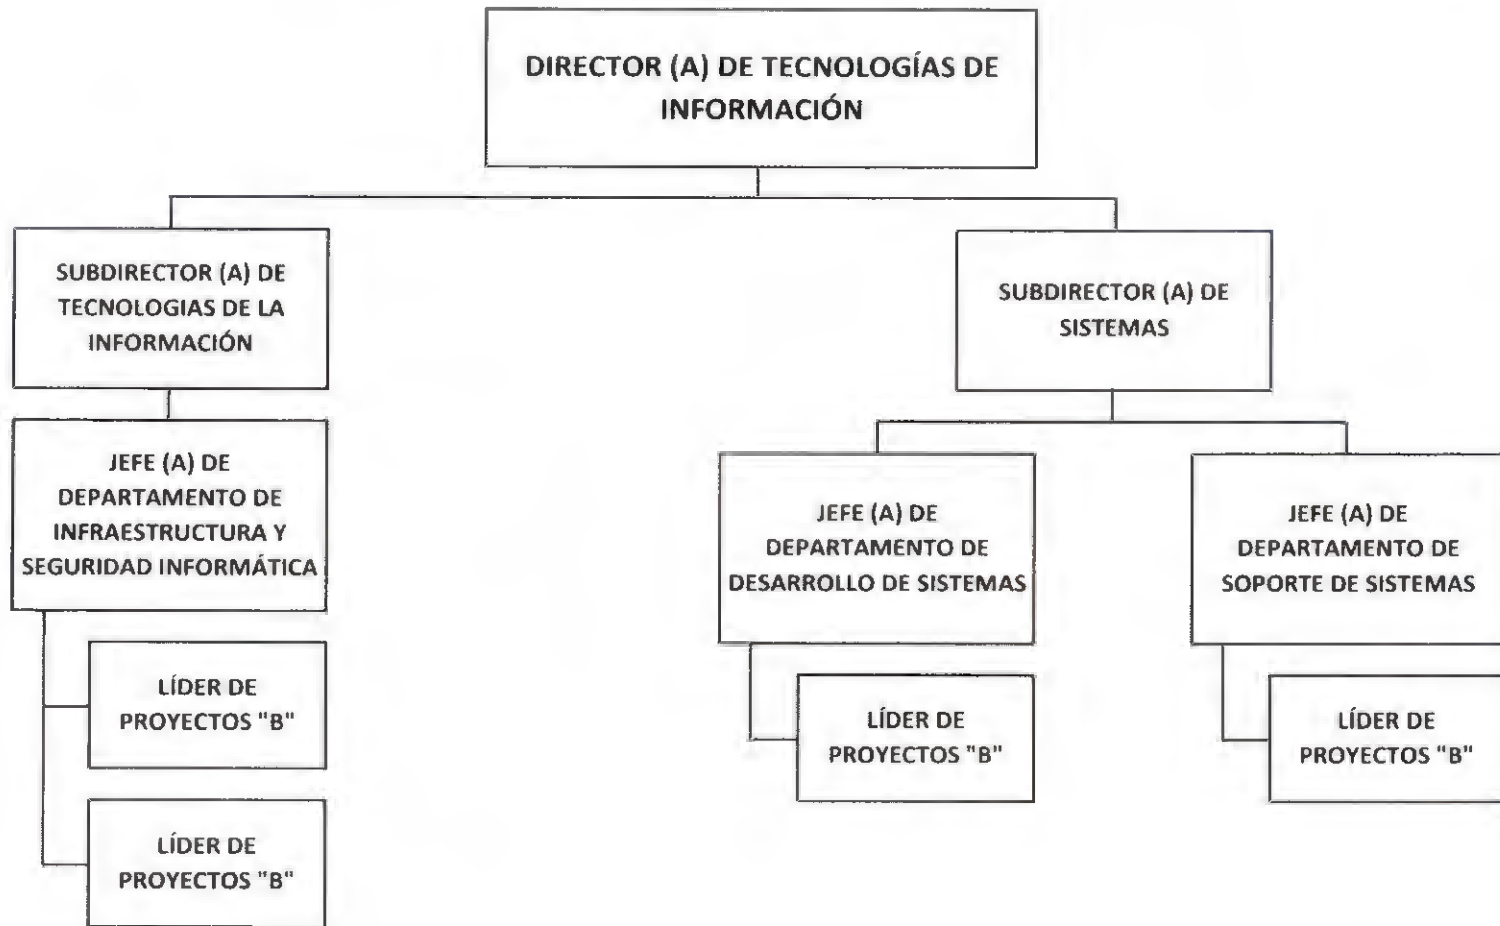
DIRECTOR (A) DE TECNOLOGÍAS DE INFORMACIÓN

SUBDIRECTOR (A) DE TECNOLOGIAS DE LA INFORMACIÓN

JEFE (A) DE DEPARTAMENTO DE INFRAESTRUCTURA Y SEGURIDAD INFORMÁTICA

LÍDER DE PROYECTOS "B"

LÍDER DE PROYECTOS "B"

SUBDIRECTOR (A) DE SISTEMAS

JEFE (A) DE DEPARTAMENTO DE DESARROLLO DE SISTEMAS

LÍDER DE PROYECTOS "B"

JEFE (A) DE DEPARTAMENTO DE SOPORTE DE SISTEMAS

LÍDER DE PROYECTOS "B"